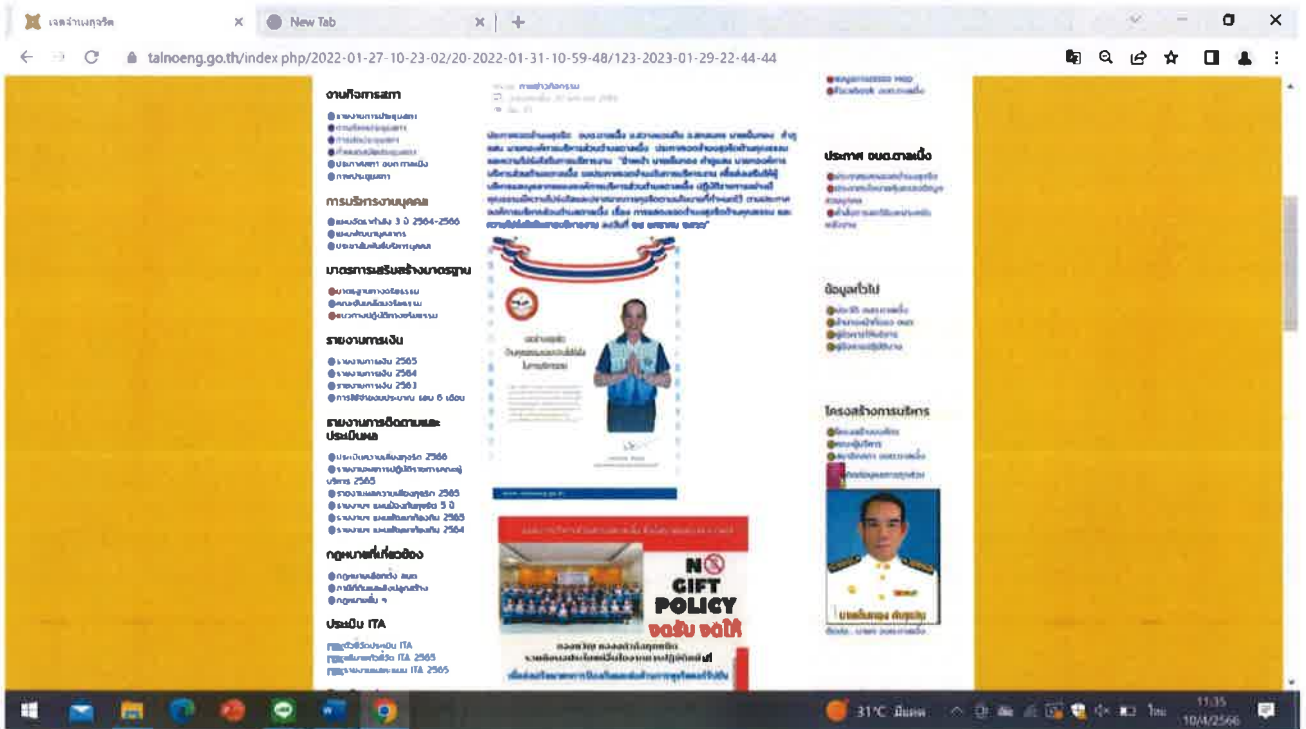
เจตจำนงสุจริต × New Tab × +

talnoeng.go.th/index.php/2022-01-27-10-23-02/20-2022-01-31-10-59-48/123-2023-01-29-22-44-44

งานกิจการสภา

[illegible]
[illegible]
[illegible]
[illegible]
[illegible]
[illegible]

การบริหารงานบุคคล

แผนอัตรากำลัง 3 ปี 2564-2566
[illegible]
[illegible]

มาตรการเสริมสร้างมาตรฐาน

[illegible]
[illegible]
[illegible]

รายงานการเงิน

รายงานการเงิน 2565
รายงานการเงิน 2564
รายงานการเงิน 2563
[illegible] 6 เดือน

รายงานการติดตามและประเมินผล

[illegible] 2566
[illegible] 2565
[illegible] 2565
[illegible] 5 ปี
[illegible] 2565
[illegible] 2564

กฎหมายที่เกี่ยวข้อง

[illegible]
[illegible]
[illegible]

ประเมิน ITA

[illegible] ITA 2565
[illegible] ITA 2565
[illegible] ITA 2565

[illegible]

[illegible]

NO GIFT POLICY งดรับ งดให้

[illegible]

ประกาศ อบต.ตาลเนิ้ง

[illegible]

ข้อมูลทั่วไป

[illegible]

โครงสร้างการบริหาร

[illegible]

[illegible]

31°C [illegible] 11:35 10/4/2566